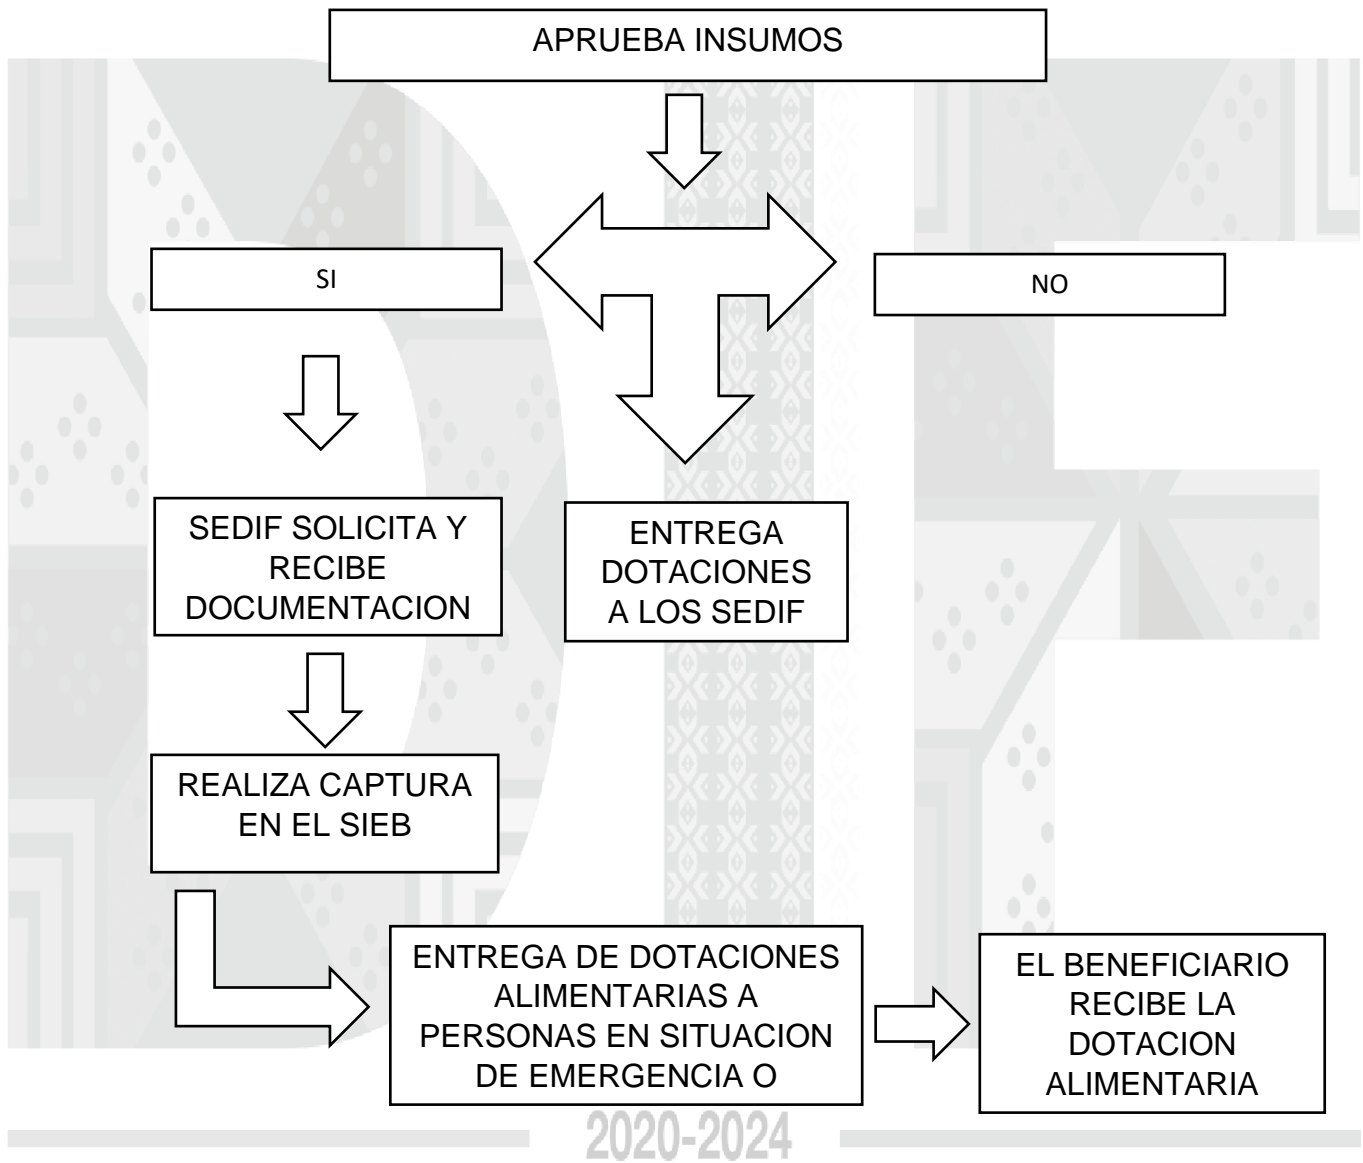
APRUEBA INSUMOS

SI

NO

SEDIF SOLICITA Y RECIBE DOCUMENTACION

ENTREGA DOTACIONES A LOS SEDIF

REALIZA CAPTURA EN EL SIEB

ENTREGA DE DOTACIONES ALIMENTARIAS A PERSONAS EN SITUACION DE EMERGENCIA O

EL BENEFICIARIO RECIBE LA DOTACION ALIMENTARIA

2020-2024